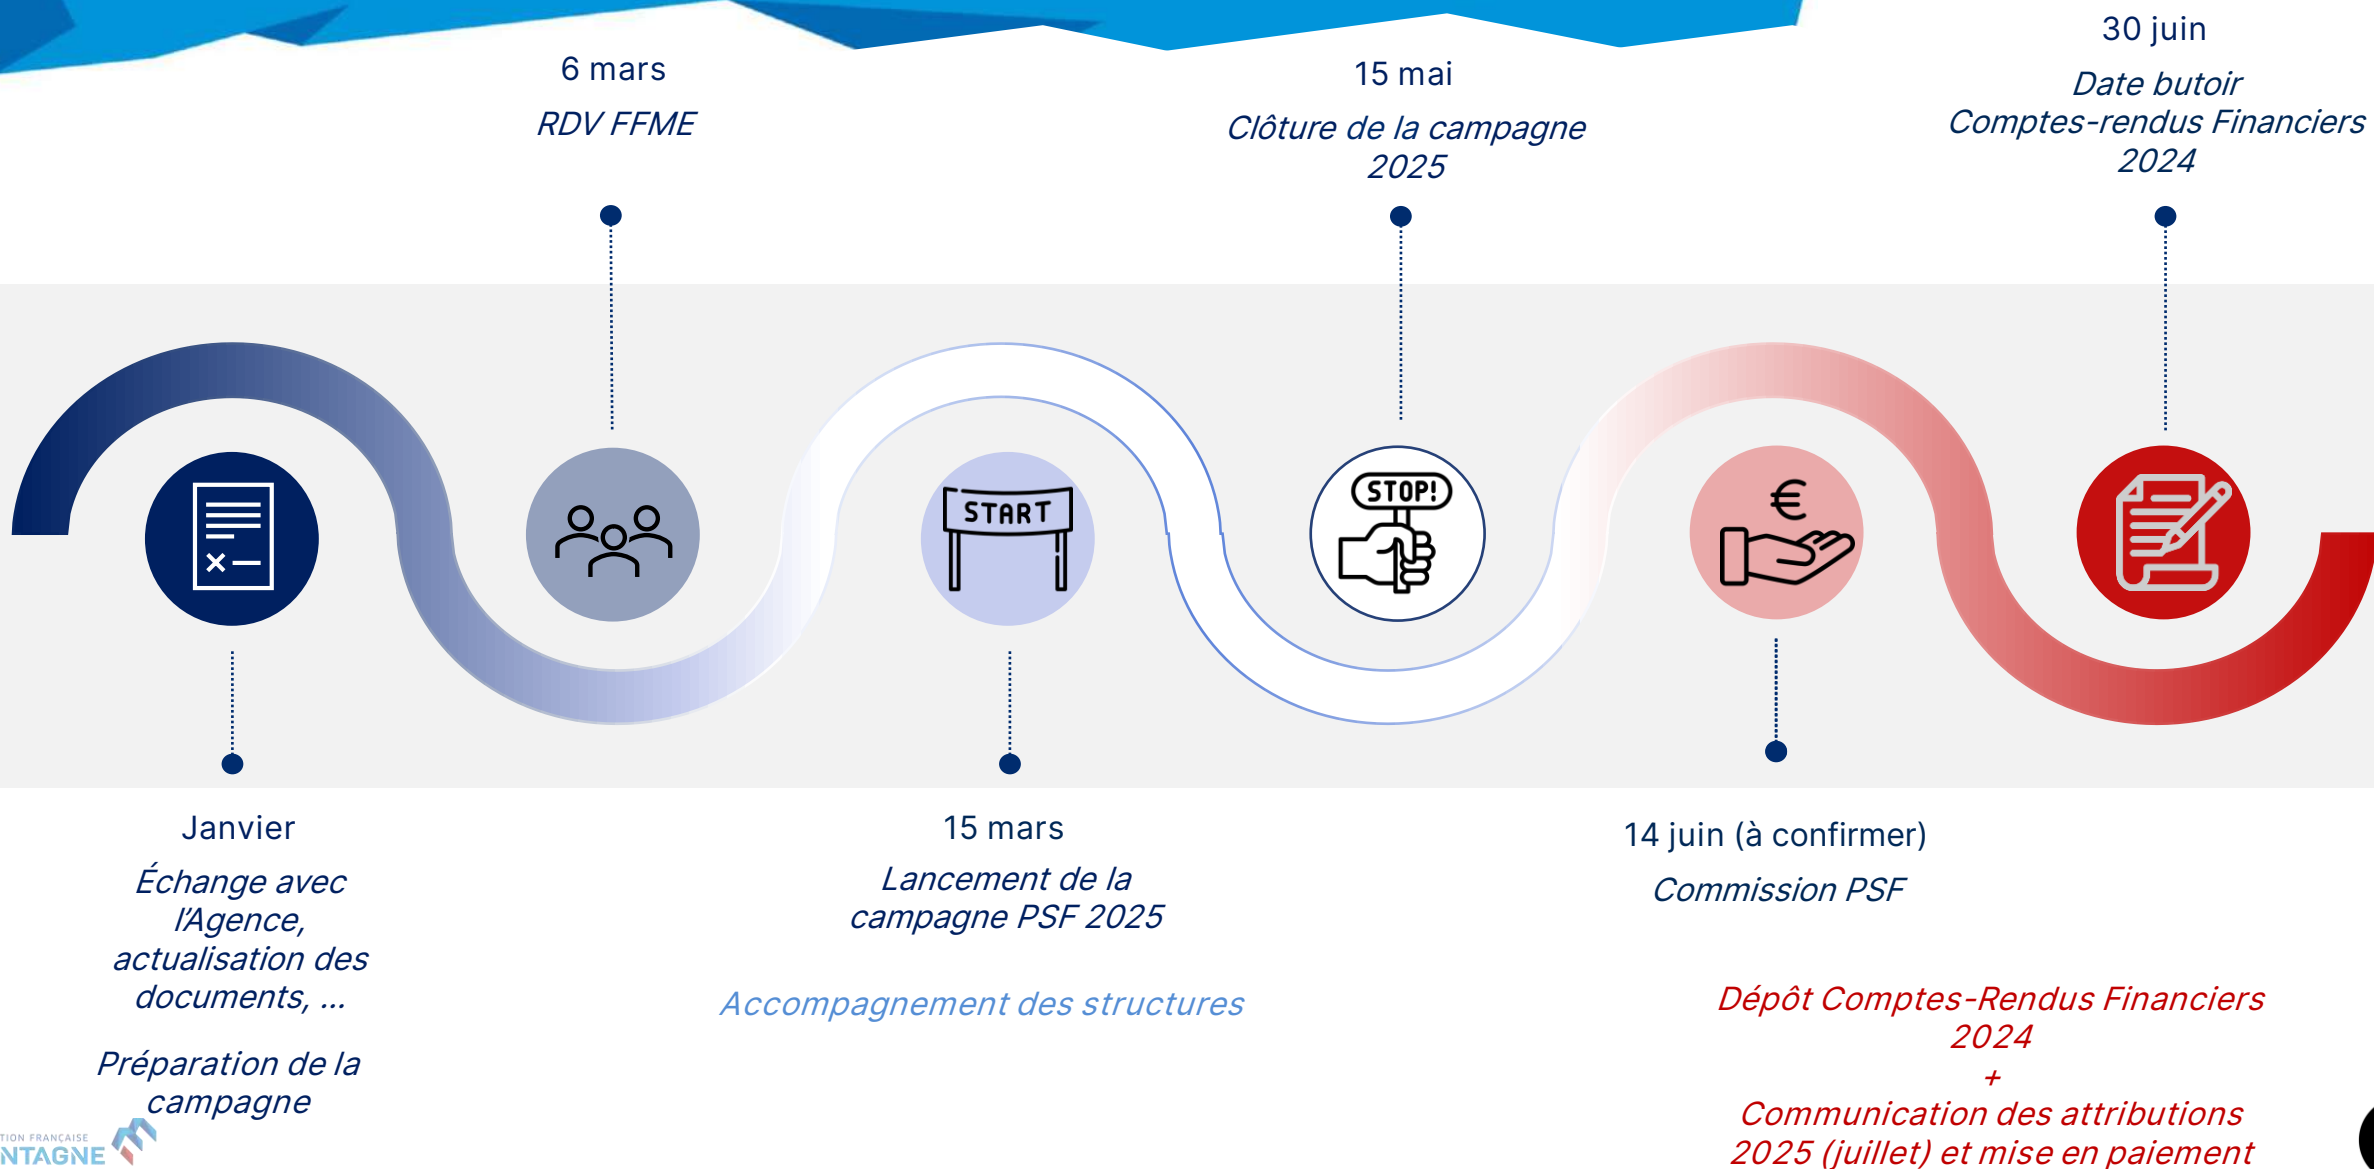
6 mars
RDV FFME

15 mai
Clôture de la campagne 2025

30 juin
Date butoir Comptes-rendus Financiers 2024

START

STOP!

€

Janvier
Échange avec l'Agence, actualisation des documents, ...

Préparation de la campagne

15 mars
Lancement de la campagne PSF 2025

Accompagnement des structures

14 juin (à confirmer)
Commission PSF

Dépôt Comptes-Rendus Financiers 2024
+
Communication des attributions 2025 (juillet) et mise en paiement

TION FRANÇAISE
NTAGNE